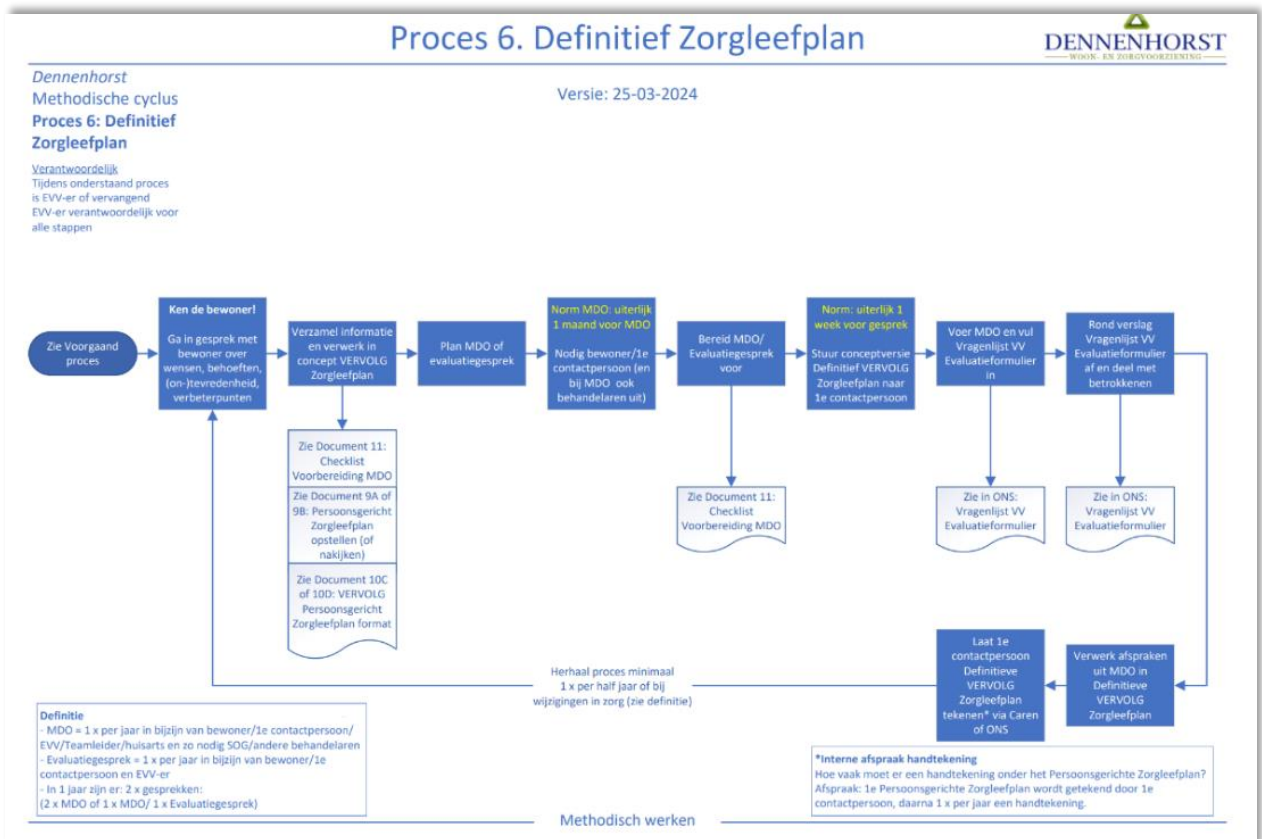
Proces 6. Definitief Zorgleefplan

DENNENHORST
WOON- EN ZORGVOORZIENING

Dennenhorst
Methodische cyclus
Proces 6: Definitief Zorgleefplan

Versie: 25-03-2024

Verantwoordelijk
Tijdens onderstaand proces is EVV-er of vervangend EVV-er verantwoordelijk voor alle stappen

Zie Voorgaand proces

Ken de bewoner!
Ga in gesprek met bewoner over wensen, behoeften, (on-)tevredenheid, verbeterpunten

Verzamel informatie en verwerk in concept VERVOLG Zorgleefplan

Plan MDO of evaluatiegesprek

Norm MDO: uiterlijk 1 maand voor MDO
Nodig bewoner/1e contactpersoon (en bij MDO ook behandelaren uit)

Bereid MDO/ Evaluatiegesprek voor

Norm: uiterlijk 1 week voor gesprek
Stuur conceptversie Definitief VERVOLG Zorgleefplan naar 1e contactpersoon

Voer MDO en vul Vragenlijst VV Evaluatieformulier in

Rond verslag Vragenlijst VV Evaluatieformulier af en deel met betrokkenen

Zie Document 11: Checklist Voorbereiding MDO

Zie Document 9A of 9B: Persoonsgericht Zorgleefplan opstellen (of nakijken)

Zie Document 10C of 10D: VERVOLG Persoonsgericht Zorgleefplan format

Zie Document 11: Checklist Voorbereiding MDO

Zie in ONS: Vragenlijst VV Evaluatieformulier

Zie in ONS: Vragenlijst VV Evaluatieformulier

Laat 1e contactpersoon Definitieve VERVOLG Zorgleefplan tekenen* via Caren of ONS

Verwerk afspraken uit MDO in Definitieve VERVOLG Zorgleefplan

Herhaal proces minimaal 1 x per half jaar of bij wijzigingen in zorg (zie definitie)

Definitie
- MDO = 1 x per jaar in bijzijn van bewoner/1e contactpersoon/ EVV/Teamleider/huisarts en zo nodig SOG/andere behandelaren
- Evaluatiegesprek = 1 x per jaar in bijzijn van bewoner/1e contactpersoon en EVV-er
- In 1 jaar zijn er: 2 x gesprekken:
(2 x MDO of 1 x MDO/ 1 x Evaluatiegesprek)

*Interne afspraak handtekening
Hoe vaak moet er een handtekening onder het Persoonsgerichte Zorgleefplan?
Afspraak: 1e Persoonsgerichte Zorgleefplan wordt getekend door 1e contactpersoon, daarna 1 x per jaar een handtekening.

Methodisch werken